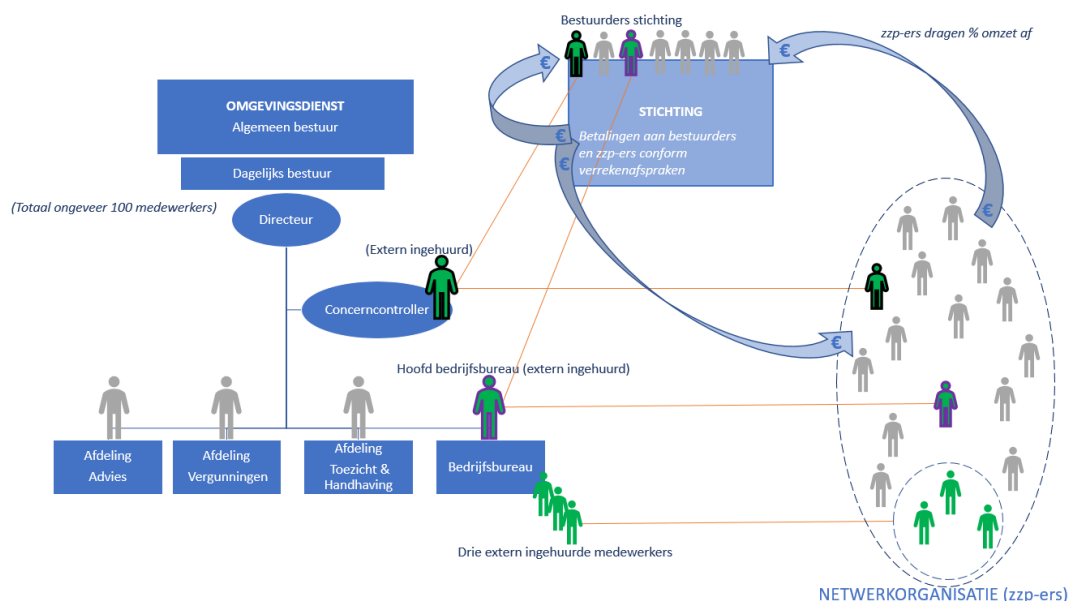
Bestuurders stichting

zzp-ers dragen % omzet af

€

€

OMGEVINGSDIENST
Algemeen bestuur

STICHTING

Betalingen aan bestuurders en zzp-ers conform verrekenafspraken

€

Dagelijks bestuur

(Totaal ongeveer 100 medewerkers)

Directeur

€

(Extern ingehuurd)

Concerncontroller

€

Hoofd bedrijfsbureau (extern ingehuurd)

Afdeling Advies

Afdeling Vergunningen

Afdeling Toezicht & Handhaving

Bedrijfsbureau

Drie extern ingehuurde medewerkers

NETWERKORGANISATIE (zzp-ers)